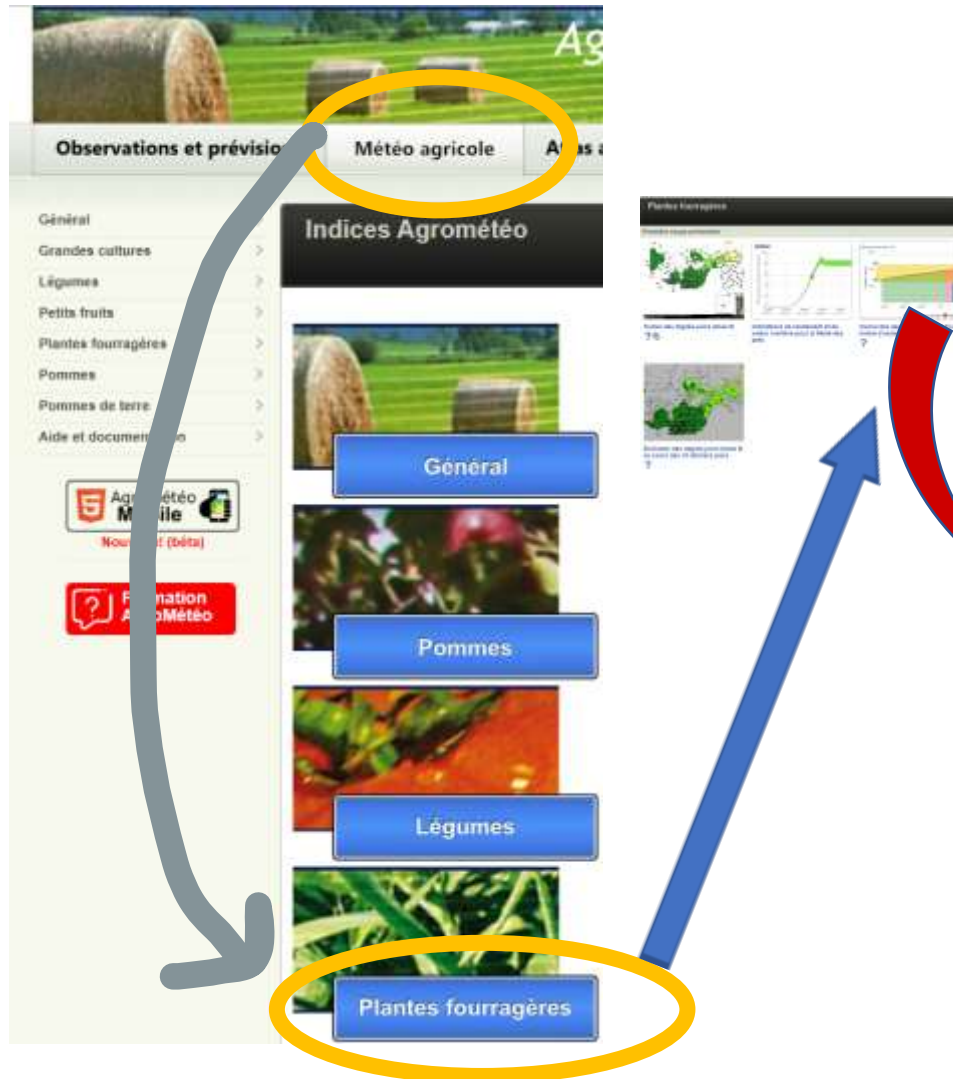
Ag

Observations et prévisio

Météo agricole

A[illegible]s a

Général

Grandes cultures

Légumes

Petits fruits

Plantes fourragères

Pommes

Pommes de terre

Aide et documen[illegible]n

Agro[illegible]étéo M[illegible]ile

Nou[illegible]t (bêta)

F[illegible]mation A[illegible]oMétéo

Indices Agrométéo

Général

Pommes

Légumes

Plantes fourragères

Plantes fourragères

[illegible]